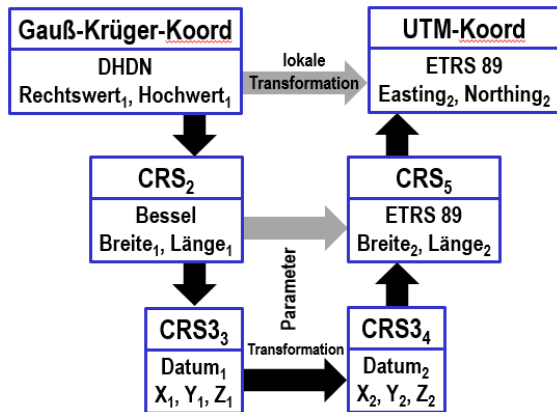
Gauß-Krüger-Koord

DHDN
Rechtswert$_1$, Hochwert$_1$

lokale
Transformation

UTM-Koord

ETRS 89
Easting$_2$, Northing$_2$

CRS$_2$

Bessel
Breite$_1$, Länge$_1$

CRS$_5$

ETRS 89
Breite$_2$, Länge$_2$

Parameter

CRS3$_3$

Datum$_1$
X$_1$, Y$_1$, Z$_1$

Transformation

CRS3$_4$

Datum$_2$
X$_2$, Y$_2$, Z$_2$